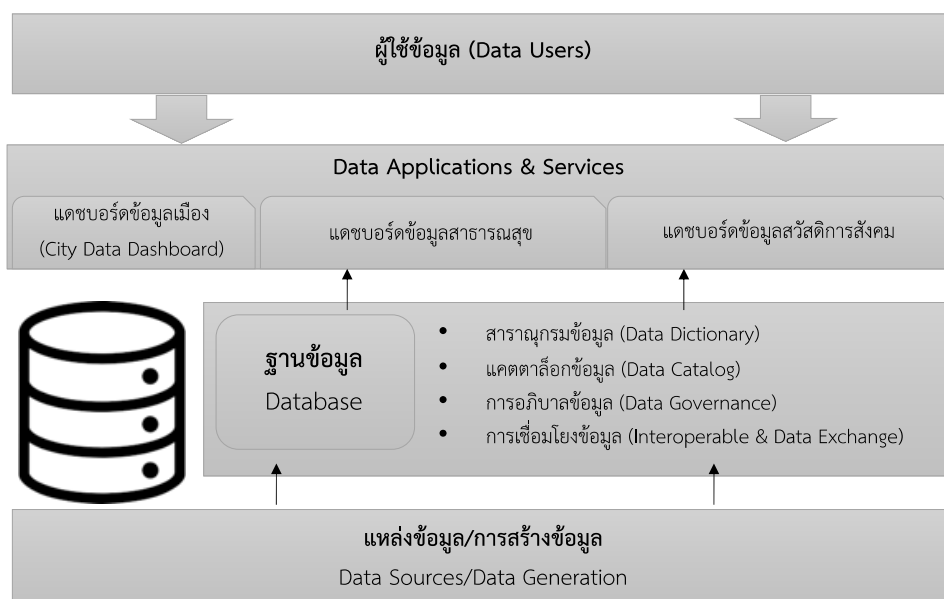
ผู้ใช้ข้อมูล (Data Users)

Data Applications & Services

แดชบอร์ดข้อมูลเมือง (City Data Dashboard)

แดชบอร์ดข้อมูลสาธารณสุข

แดชบอร์ดข้อมูลสวัสดิการสังคม

ฐานข้อมูล
Database

- สาราณุกรมข้อมูล (Data Dictionary)
- แคตตาล็อกข้อมูล (Data Catalog)
- การอภิบาลข้อมูล (Data Governance)
- การเชื่อมโยงข้อมูล (Interoperable & Data Exchange)

แหล่งข้อมูล/การสร้างข้อมูล
Data Sources/Data Generation